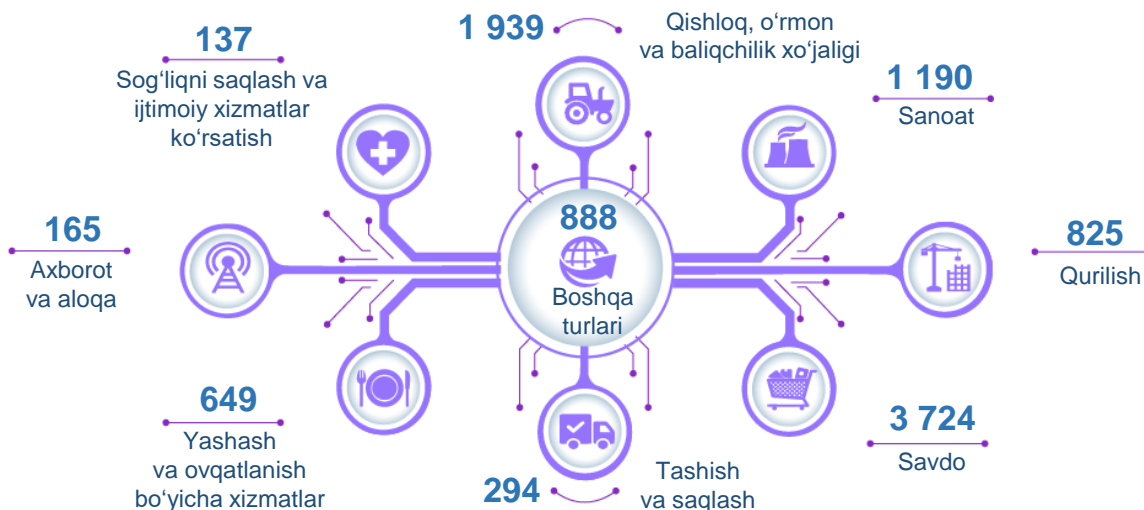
137
Sog‘liqni saqlash va ijtimoiy xizmatlar ko‘rsatish

1 939
Qishloq, o‘rmon va baliqchilik xo‘jaligi

1 190
Sanoat

165
Axborot va aloqa

888
Boshqa turlari

825
Qurilish

649
Yashash va ovqatlanish bo‘yicha xizmatlar

294
Tashish va saqlash

3 724
Savdo